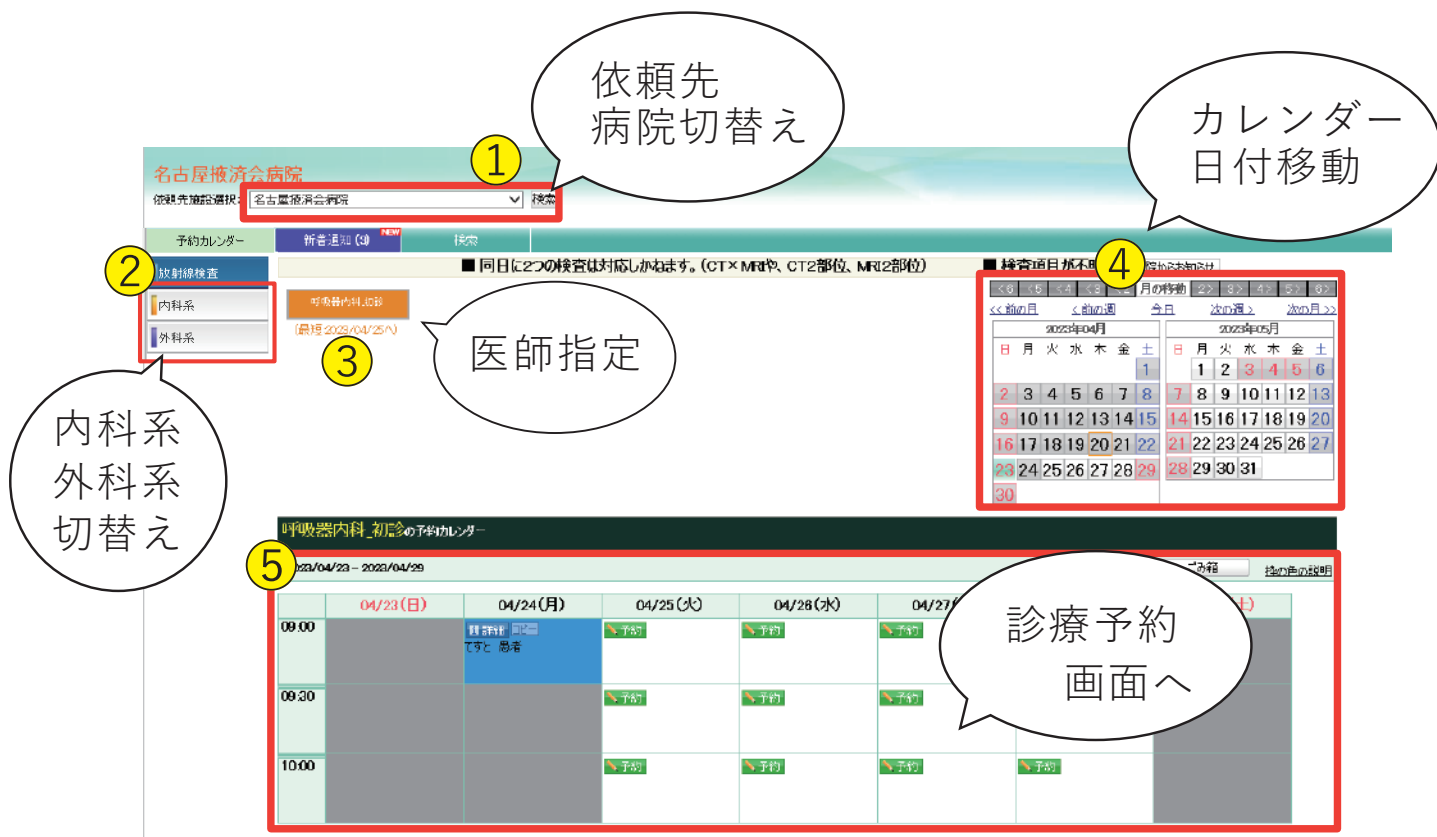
依頼先
病院切替え

カレンダー
日付移動

名古屋掖済会病院
依頼先施設選択：名古屋掖済会病院 検索
1

予約カレンダー　新着通知 (3) NEW　検索

2
放射線検査
内科系
外科系

■ 同日に2つの検査は対応しかねます。（CT×MRIや、CT2部位、MRI2部位）　■ 検査項目が不明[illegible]からお知らせ

呼吸器内科_初診
(最短:2023/04/25〜)
3

医師指定

4
<6 <5 <4 <3 <2 月の移動 2> 3> 4> 5> 6>
<< 前の月　< 前の週　今日　次の週 >　次の月 >>

2023年04月

| 日 | 月 | 火 | 水 | 木 | 金 | 土 |
|---|---|---|---|---|---|---|
| | | | | | | 1 |
| 2 | 3 | 4 | 5 | 6 | 7 | 8 |
| 9 | 10 | 11 | 12 | 13 | 14 | 15 |
| 16 | 17 | 18 | 19 | 20 | 21 | 22 |
| 23 | 24 | 25 | 26 | 27 | 28 | 29 |
| 30 | | | | | | |

2023年05月

| 日 | 月 | 火 | 水 | 木 | 金 | 土 |
|---|---|---|---|---|---|---|
| | 1 | 2 | 3 | 4 | 5 | 6 |
| 7 | 8 | 9 | 10 | 11 | 12 | 13 |
| 14 | 15 | 16 | 17 | 18 | 19 | 20 |
| 21 | 22 | 23 | 24 | 25 | 26 | 27 |
| 28 | 29 | 30 | 31 | | | |

内科系
外科系
切替え

呼吸器内科_初診の予約カレンダー
5
2023/04/23 – 2023/04/29　ごみ箱　枠の色の説明

| | 04/23(日) | 04/24(月) | 04/25(火) | 04/26(水) | 04/27( | | 土) |
|---|---|---|---|---|---|---|---|
| 09:00 | | 編 詳細 コピー てすと 患者 | 予約 | 予約 | 予約 | | |
| 09:30 | | | 予約 | 予約 | 予約 | | |
| 10:00 | | | 予約 | 予約 | 予約 | 予約 | |

診療予約
画面へ